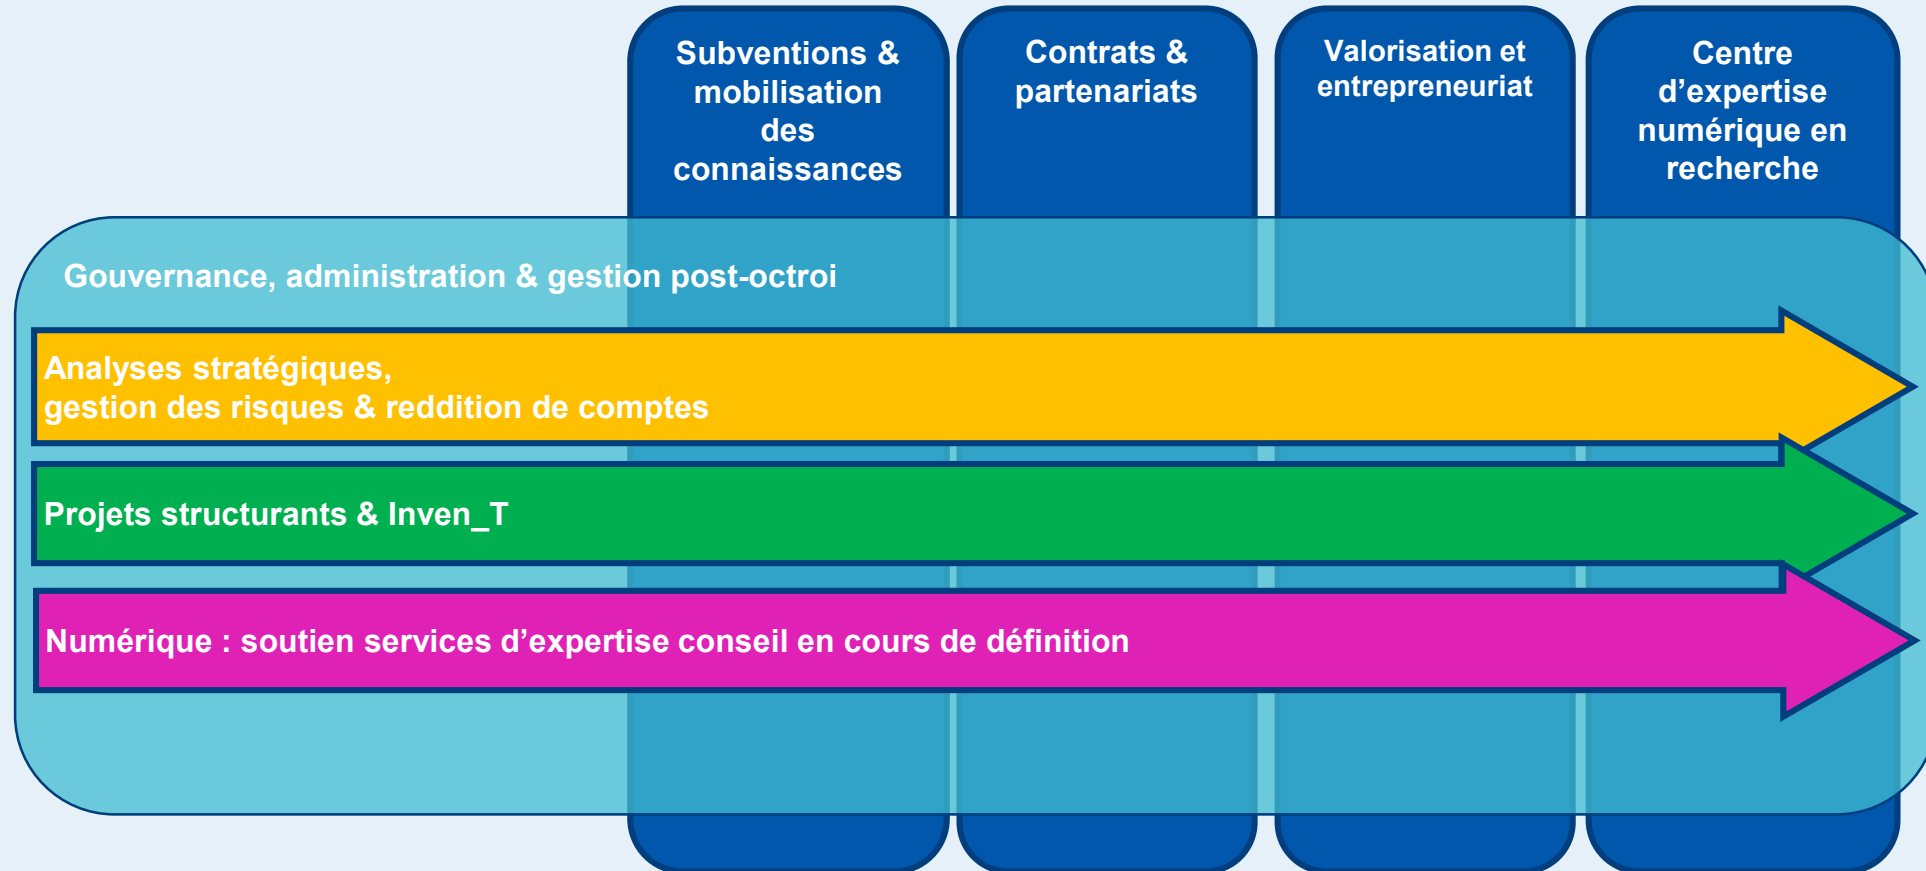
Subventions & mobilisation des connaissances

Contrats & partenariats

Valorisation et entrepreneuriat

Centre d’expertise numérique en recherche

Gouvernance, administration & gestion post-octroi

Analyses stratégiques,
gestion des risques & reddition de comptes

Projets structurants & Inven_T

Numérique : soutien services d’expertise conseil en cours de définition